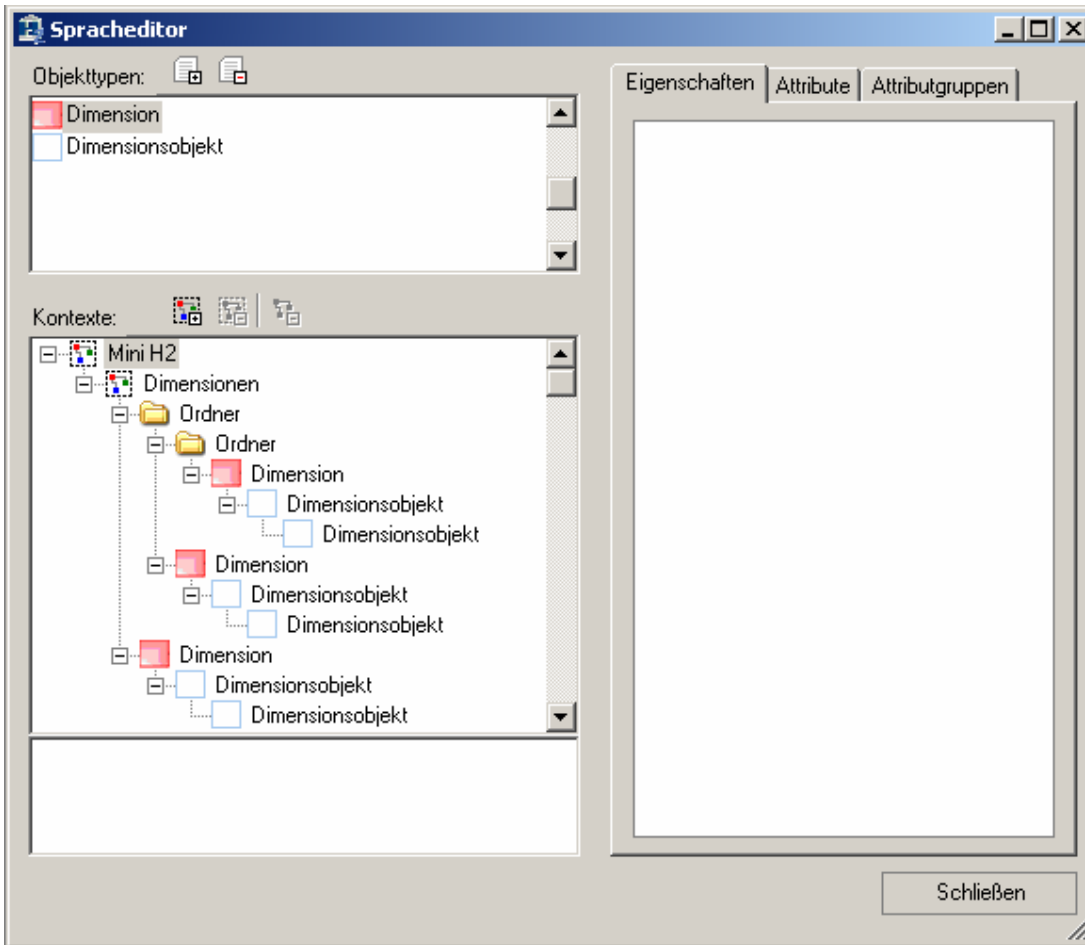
Spracheditor

Objekttypen:

Dimension
Dimensionsobjekt

Kontexte:

Mini H2
Dimensionen
Ordner
Ordner
Dimension
Dimensionsobjekt
Dimensionsobjekt
Dimension
Dimensionsobjekt
Dimensionsobjekt
Dimension
Dimensionsobjekt
Dimensionsobjekt

Eigenschaften | Attribute | Attributgruppen

Schließen